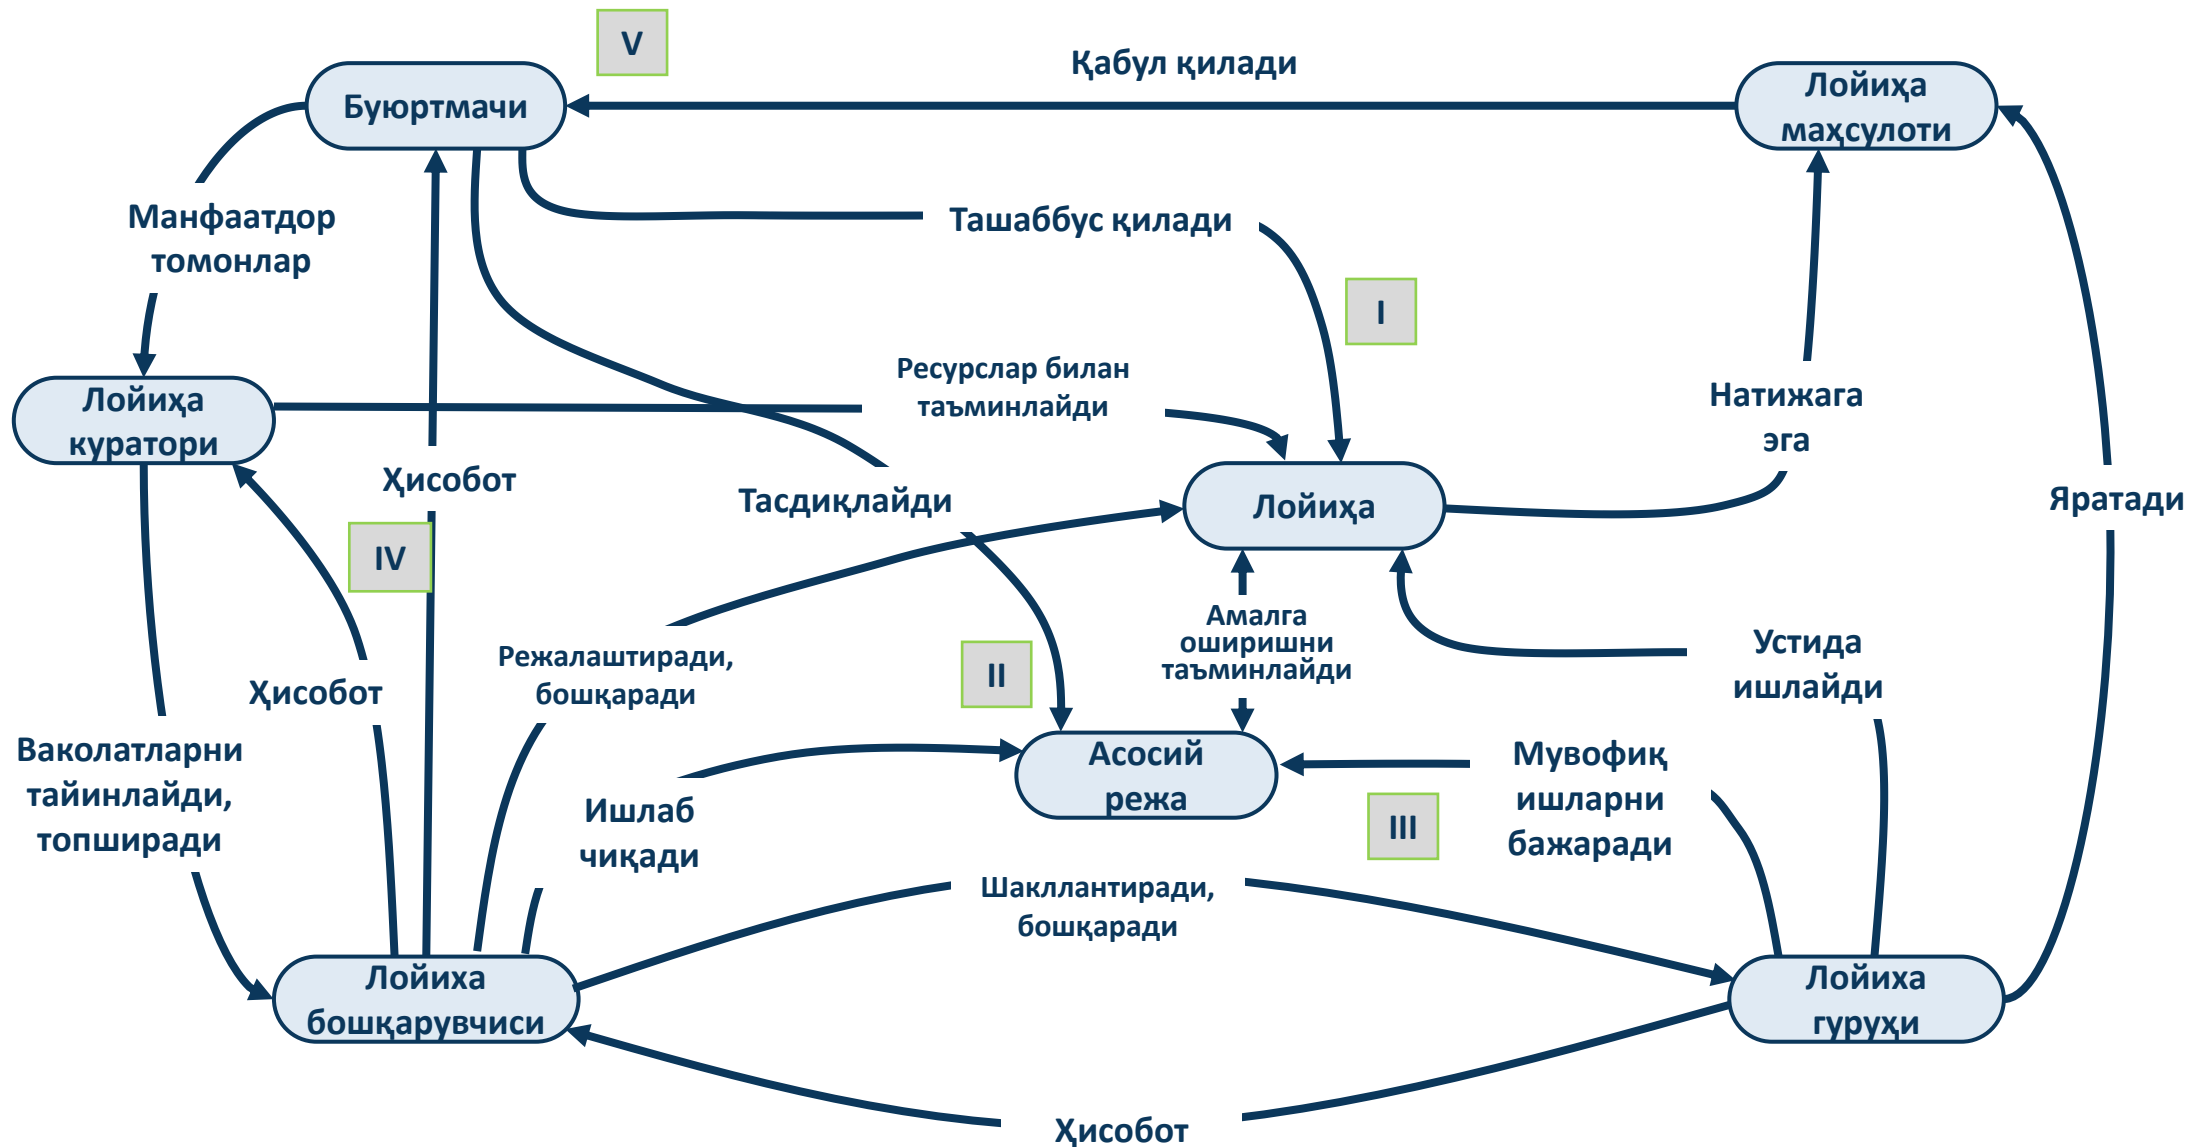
V

Буюртмачи

Қабул қилади

Лойиҳа маҳсулоти

Манфаатдор томонлар

Ташаббус қилади

I

Ресурслар билан таъминлайди

Натижага эга

Лойиҳа куратори

Ҳисобот

Тасдиқлайди

Лойиҳа

Яратади

IV

Амалга оширишни таъминлайди

Режалаштиради, бошқаради

II

Устида ишлайди

Ҳисобот

Ваколатларни тайинлайди, топширади

Асосий режа

Мувофиқ ишларни бажаради

Ишлаб чиқади

III

Шакллантиради, бошқаради

Лойиха бошқарувчиси

Лойиха гуруҳи

Ҳисобот